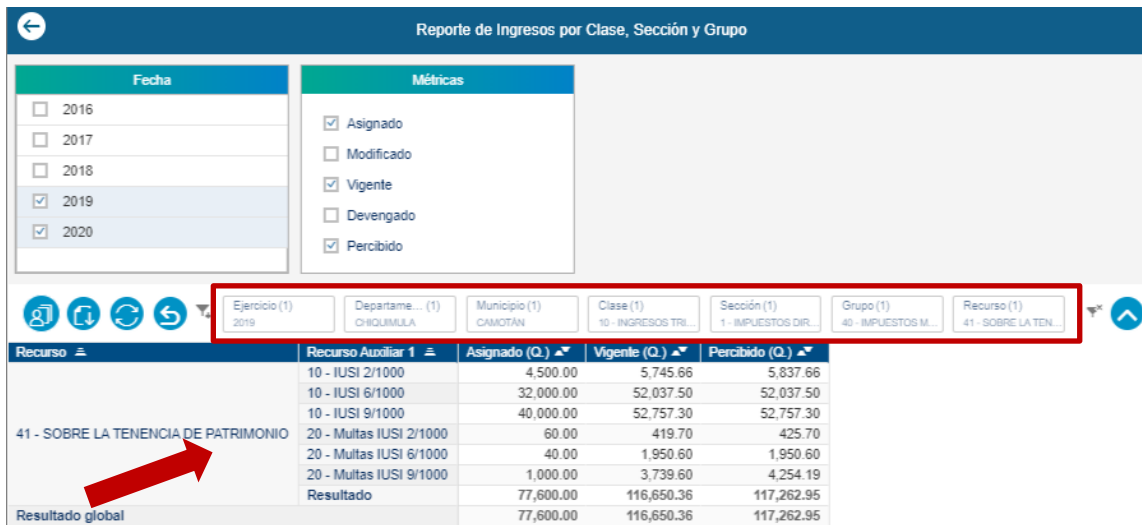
Reporte de Ingresos por Clase, Sección y Grupo

| Fecha |
|---|
| 2016 |
| 2017 |
| 2018 |
| 2019 |
| 2020 |

| Métricas |
|---|
| Asignado |
| Modificado |
| Vigente |
| Devengado |
| Percibido |

Ejercicio (1) 2019
Departame... (1) CHIQUIMULA
Municipio (1) CAMOTÁN
Clase (1) 10 - INGRESOS TRI...
Sección (1) 1 - IMPUESTOS DIR...
Grupo (1) 40 - IMPUESTOS M...
Recurso (1) 41 - SOBRE LA TEN...

| Recurso | Recurso Auxiliar 1 | Asignado (Q.) | Vigente (Q.) | Percibido (Q.) |
|---|---|---|---|---|
| 41 - SOBRE LA TENENCIA DE PATRIMONIO | 10 - IUSI 2/1000 | 4,500.00 | 5,745.66 | 5,837.66 |
| | 10 - IUSI 6/1000 | 32,000.00 | 52,037.50 | 52,037.50 |
| | 10 - IUSI 9/1000 | 40,000.00 | 52,757.30 | 52,757.30 |
| | 20 - Multas IUSI 2/1000 | 60.00 | 419.70 | 425.70 |
| | 20 - Multas IUSI 6/1000 | 40.00 | 1,950.60 | 1,950.60 |
| | 20 - Multas IUSI 9/1000 | 1,000.00 | 3,739.60 | 4,254.19 |
| | Resultado | 77,600.00 | 116,650.36 | 117,262.95 |
| Resultado global | | 77,600.00 | 116,650.36 | 117,262.95 |